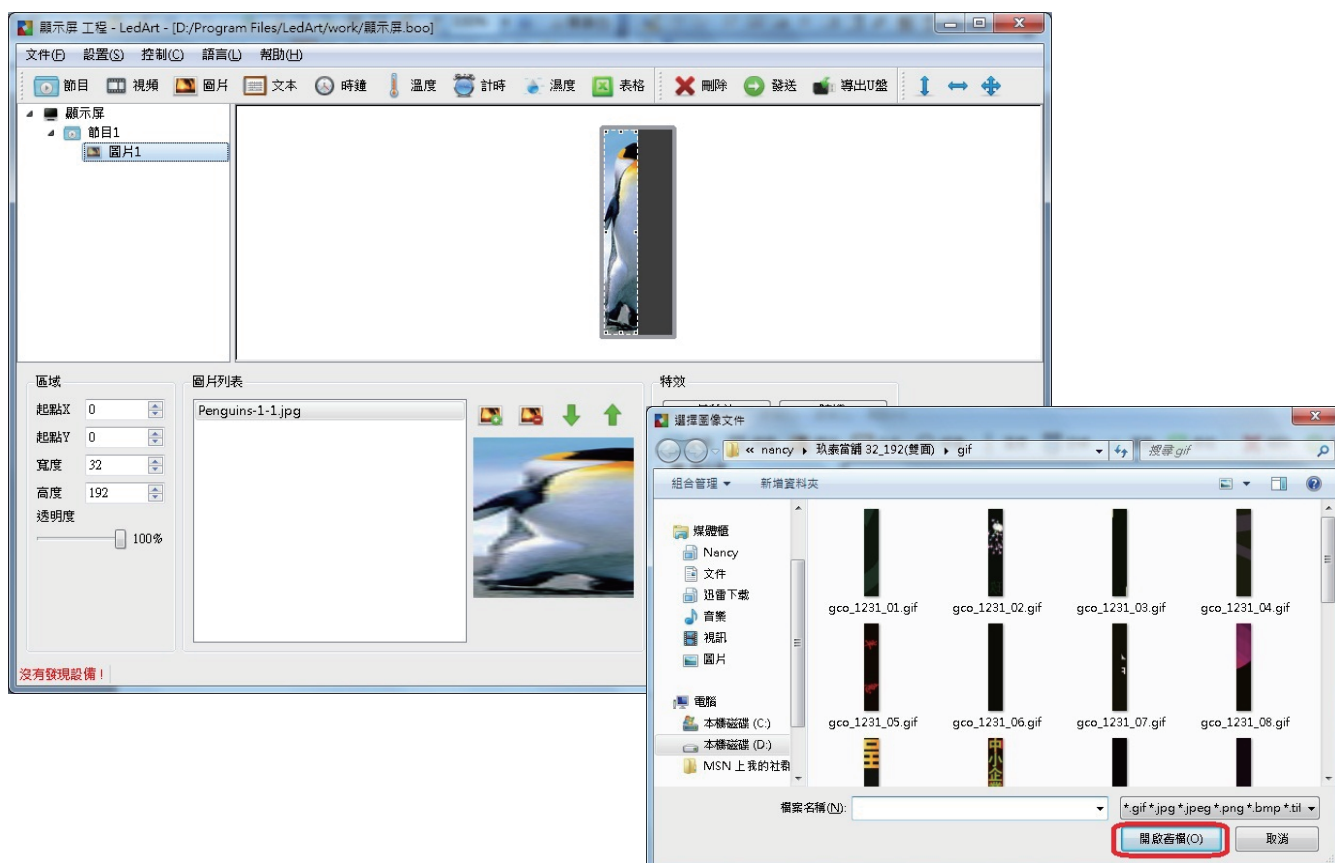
顯示屏 工程 - LedArt - [D:/Program Files/LedArt/work/顯示屏.boo]

文件(F) 設置(S) 控制(C) 語言(L) 幫助(H)

節目 視頻 圖片 文本 時鐘 溫度 計時 濕度 表格 刪除 發送 導出U盤

顯示屏
節目1
圖片1

區域
起點X 0
起點Y 0
寬度 32
高度 192
透明度
100%

圖片列表
Penguins-1-1.jpg

特效

沒有發現設備！

選擇圖像文件

« nancy ▸ 玖泰當舖 32_192(雙面) ▸ gif

搜尋 gif

組合管理 ▾ 新增資料夾

媒體櫃
Nancy
文件
迅雷下載
音樂
視訊
圖片
電腦
本機磁碟 (C:)
本機磁碟 (D:)
MSN 上我的社群

gco_1231_01.gif gco_1231_02.gif gco_1231_03.gif gco_1231_04.gif
gco_1231_05.gif gco_1231_06.gif gco_1231_07.gif gco_1231_08.gif

檔案名稱(N):
*.gif *.jpg *.jpeg *.png *.bmp *.til
開啟舊檔(O) 取消